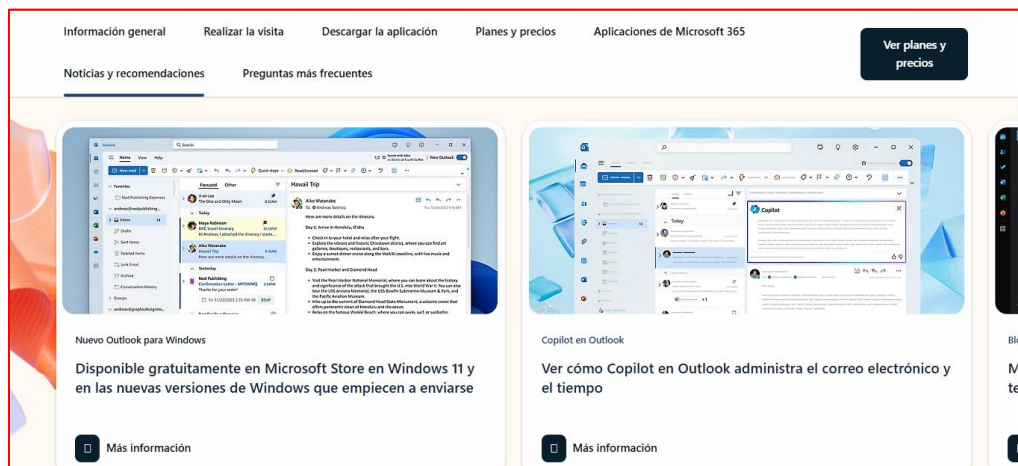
Información general | Realizar la visita | Descargar la aplicación | Planes y precios | Aplicaciones de Microsoft 365

Noticias y recomendaciones | Preguntas más frecuentes

Ver planes y precios

Nuevo Outlook para Windows

Disponible gratuitamente en Microsoft Store en Windows 11 y en las nuevas versiones de Windows que empiecen a enviarse

Más información

Copilot en Outlook

Ver cómo Copilot en Outlook administra el correo electrónico y el tiempo

Más información

Copilot

Hawaii Trip

Aiko Watanabe

Focused Other

Inbox